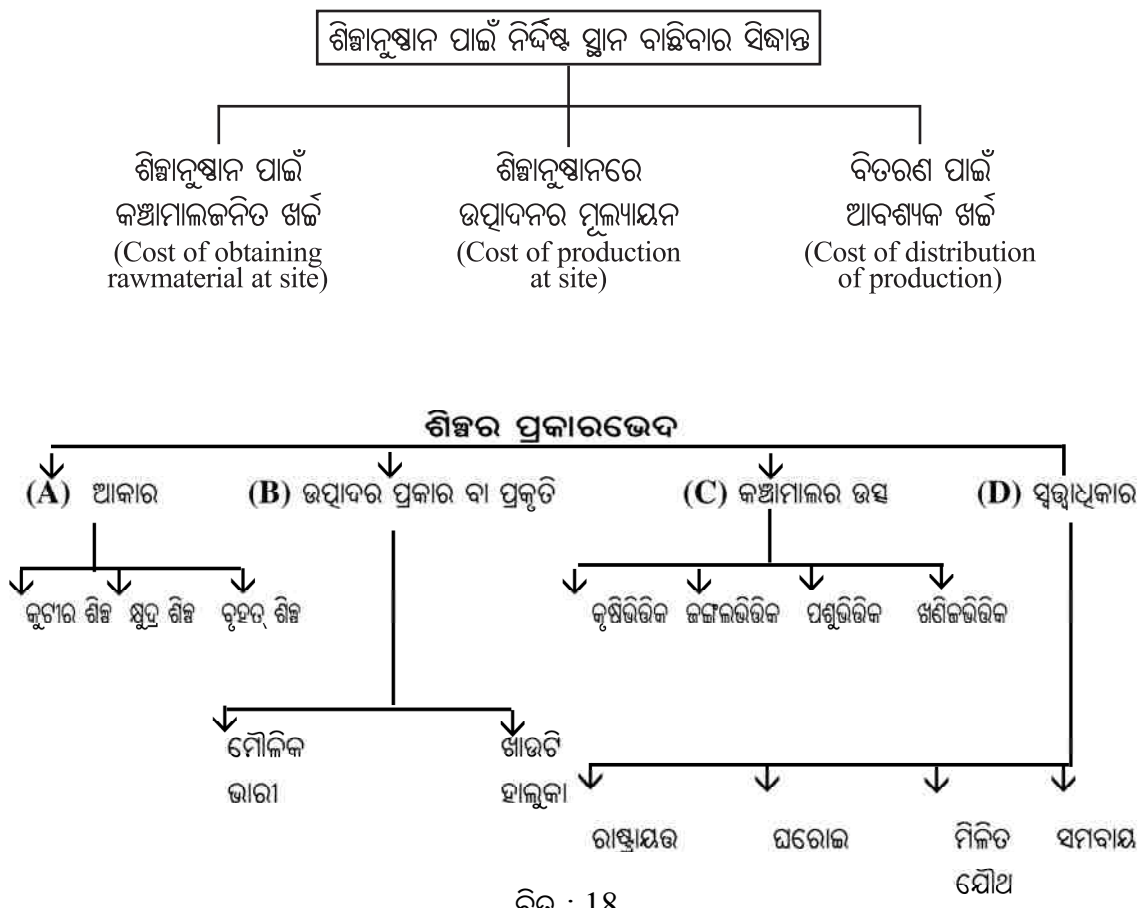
ଶିଳ୍ପାନୁଷ୍ଠାନ ପାଇଁ ନିର୍ଦ୍ଦିଷ୍ଟ ସ୍ଥାନ ବାଛିବାର ସିଦ୍ଧାନ୍ତ

ଶିଳ୍ପାନୁଷ୍ଠାନ ପାଇଁ କଞ୍ଚାମାଲଜନିତ ଖର୍ଚ୍ଚ (Cost of obtaining rawmaterial at site)

ଶିଳ୍ପାନୁଷ୍ଠାନରେ ଉତ୍ପାଦନର ମୂଲ୍ୟାୟନ (Cost of production at site)

ବିତରଣ ପାଇଁ ଆବଶ୍ୟକ ଖର୍ଚ୍ଚ (Cost of distribution of production)

ଶିଳ୍ପର ପ୍ରକାରଭେଦ

(A) ଆକାର

(B) ଉତ୍ପାଦର ପ୍ରକାର ବା ପ୍ରକୃତି

(C) କଞ୍ଚାମାଲର ଉତ୍ସ

(D) ସ୍ୱତ୍ତ୍ୱାଧିକାର

କୁଟୀର ଶିଳ୍ପ କ୍ଷୁଦ୍ର ଶିଳ୍ପ ବୃହତ୍ ଶିଳ୍ପ

କୃଷିଭିତ୍ତିକ ଜଙ୍ଗଲଭିତ୍ତିକ ପଶୁଭିତ୍ତିକ ଖଣିଜଭିତ୍ତିକ

ମୌଳିକ ଭାରୀ

ଖାଉଟି ହାଲୁକା

ରାଷ୍ଟ୍ରାୟତ୍ତ ଘରୋଇ ମିଳିତ ଯୌଥ ସମବାୟ

ଚିତ୍ର : 18